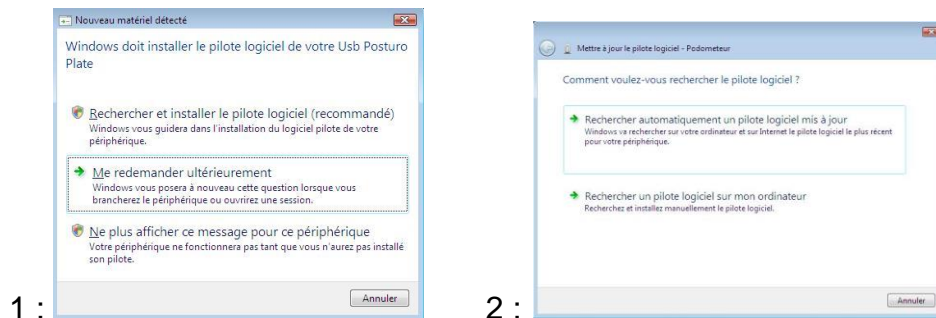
1 :

Nouveau matériel détecté

Windows doit installer le pilote logiciel de votre Usb Posturo Plate

Rechercher et installer le pilote logiciel (recommandé)
Windows vous guidera dans l'installation du logiciel pilote de votre périphérique.

Me redemander ultérieurement
Windows vous posera à nouveau cette question lorsque vous brancherez le périphérique ou ouvrirez une session.

Ne plus afficher ce message pour ce périphérique
Votre périphérique ne fonctionnera pas tant que vous n'aurez pas installé son pilote.

Annuler

2 :

Mettre à jour le pilote logiciel - Podometeur

Comment voulez-vous rechercher le pilote logiciel ?

Rechercher automatiquement un pilote logiciel mis à jour
Windows va rechercher sur votre ordinateur et sur Internet le pilote logiciel le plus récent pour votre périphérique.

Rechercher un pilote logiciel sur mon ordinateur
Recherchez et installez manuellement le pilote logiciel.

Annuler